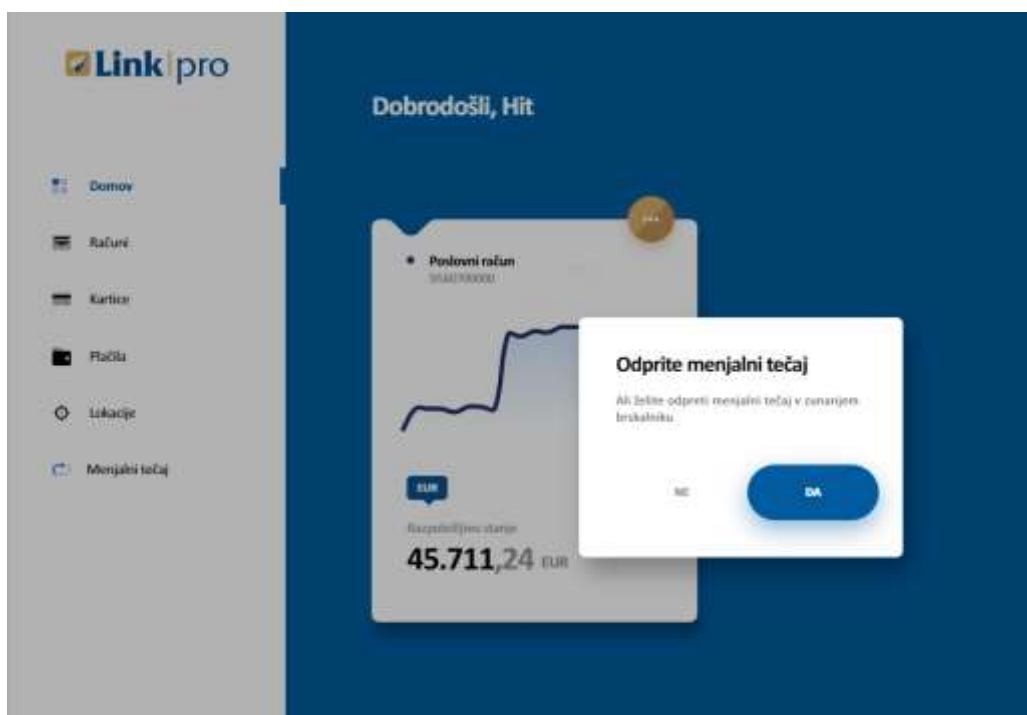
Link pro

Domov

Računi

Kartice

Plačila

Lokacije

Menjalni tečaj

Dobrodošli, Hit

...

Poslovni račun
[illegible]

EUR

Razpoložljivo stanje

45.711,24 EUR

Odprite menjalni tečaj

Ali želite odpreti menjalni tečaj v zunanjem brskalniku.

NE

DA